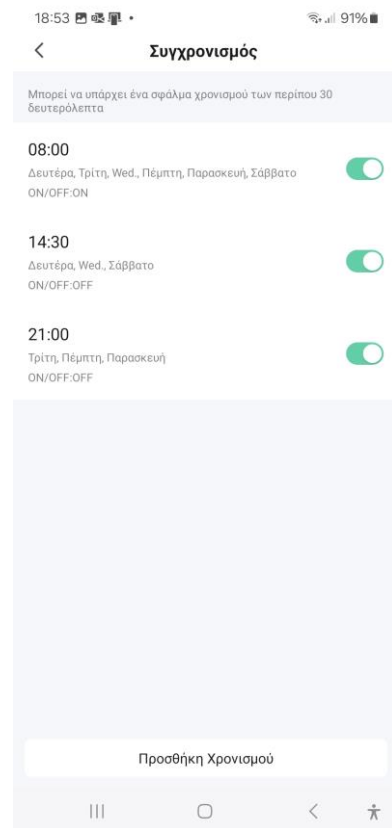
18:53 •

91%

<

Συγχρονισμός

Μπορεί να υπάρχει ένα σφάλμα χρονισμού των περίπου 30 δευτερόλεπτα

08:00
Δευτέρα, Τρίτη, Wed., Πέμπτη, Παρασκευή, Σάββατο
ON/OFF:ON

14:30
Δευτέρα, Wed., Σάββατο
ON/OFF:OFF

21:00
Τρίτη, Πέμπτη, Παρασκευή
ON/OFF:OFF

Προσθήκη Χρονισμού